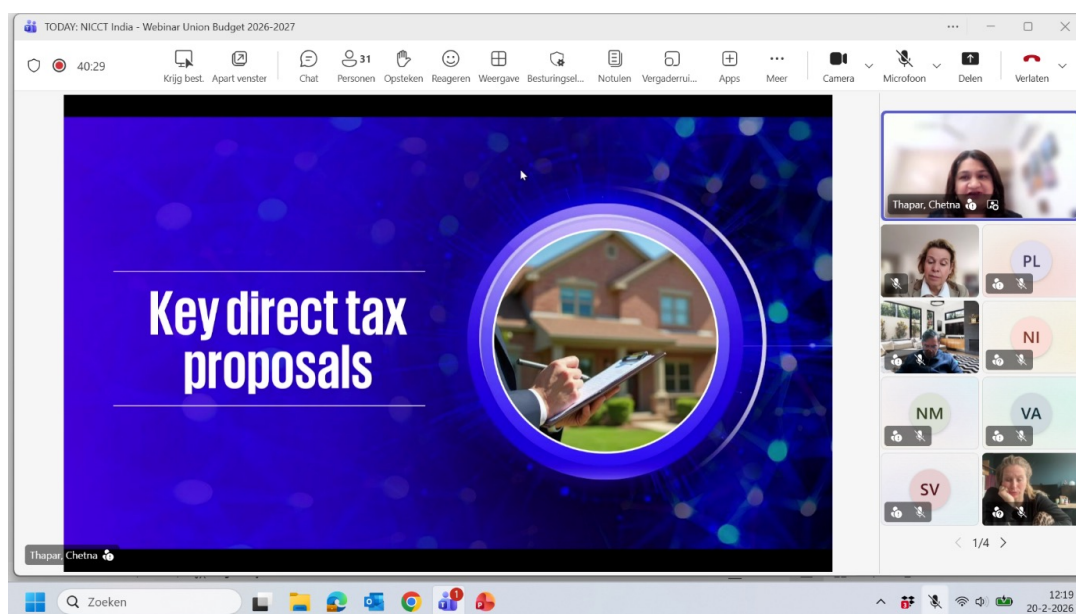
TODAY: NICCT India - Webinar Union Budget 2026-2027

40:29

Krijg best. Apart venster Chat 31 Personen Opsteken Reageren Weergave Besturingsel... Notulen Vergaderrui... Apps Meer Camera Microfoon Delen Verlaten

Key direct tax proposals

Thapar, Chetna

PL

NI

NM

VA

SV

1/4

Thapar, Chetna

Zoeken

12:19
20-2-2026